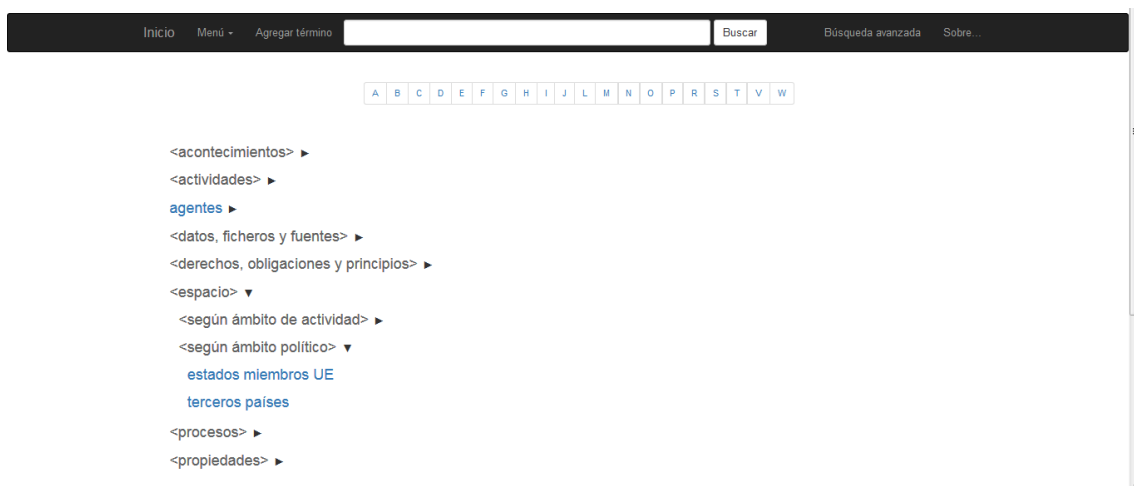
Inicio Menú ▾ Agregar término Buscar Búsqueda avanzada Sobre...

A B C D E F G H I J L M N O P R S T V W

<acontecimientos> ►
<actividades> ►
agentes ►
<datos, ficheros y fuentes> ►
<derechos, obligaciones y principios> ►
<espacio> ▼
<según ámbito de actividad> ►
<según ámbito político> ▼
estados miembros UE
terceros países
<procesos> ►
<propiedades> ►